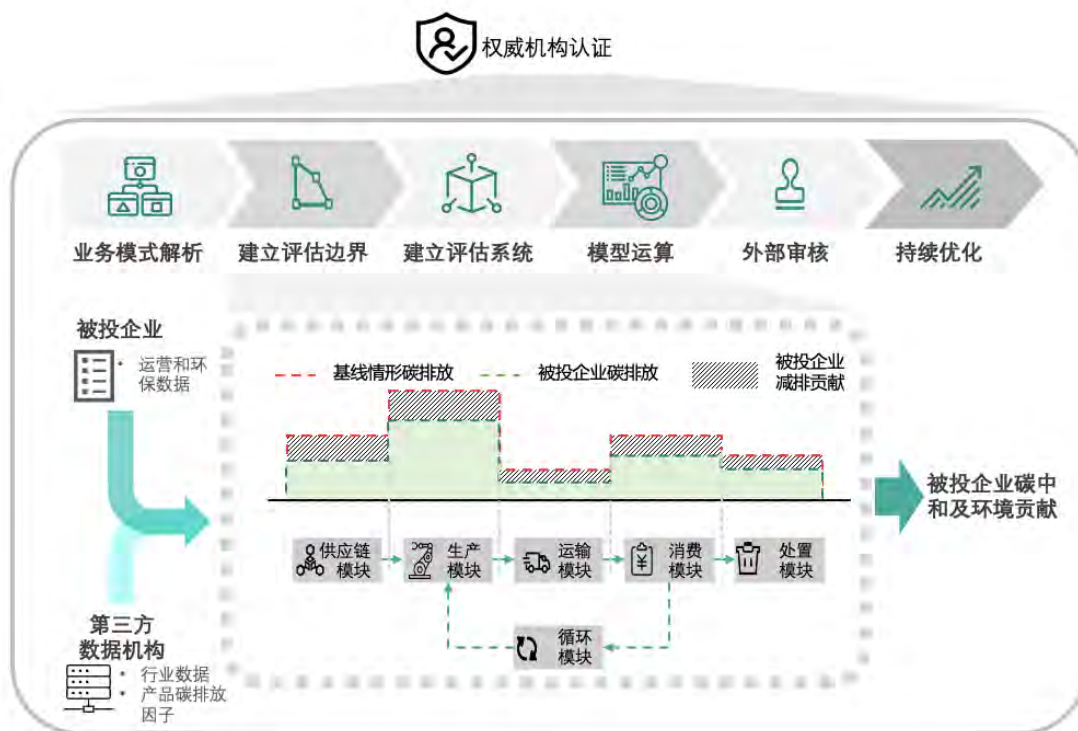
权威机构认证

业务模式解析
建立评估边界
建立评估系统
模型运算
外部审核
持续优化

被投企业
• 运营和环保数据

基线情形碳排放
被投企业碳排放
被投企业减排贡献

被投企业碳中和及环境贡献

供应链模块
生产模块
运输模块
消费模块
处置模块
循环模块

第三方数据机构
• 行业数据
• 产品碳排放因子